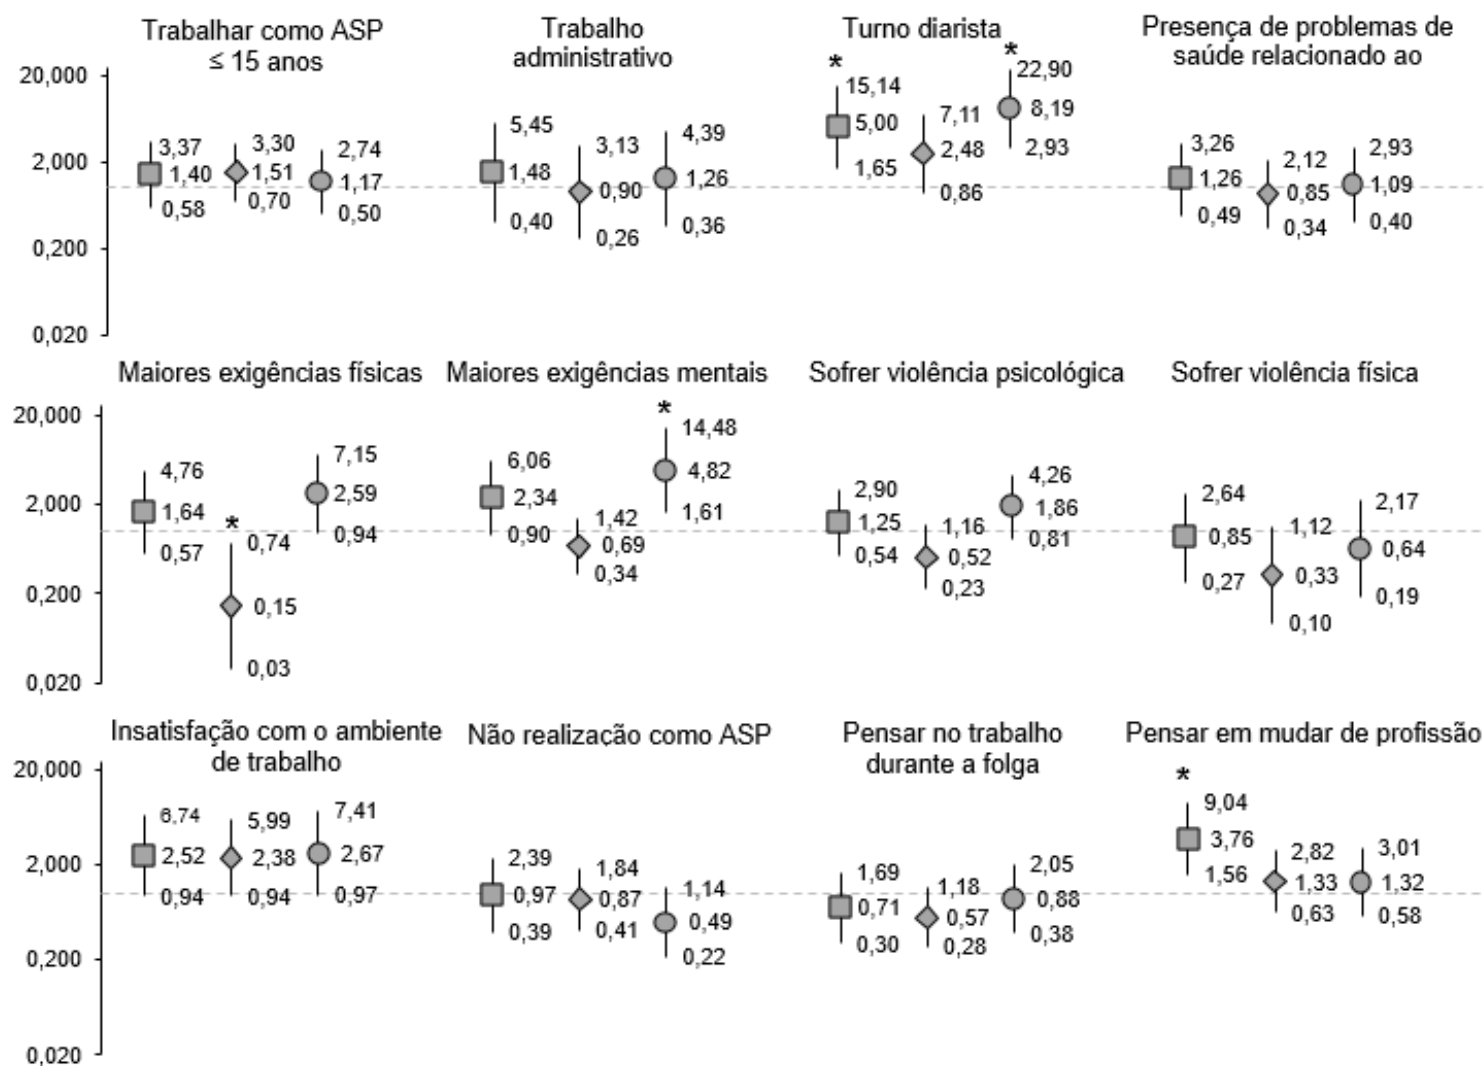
Trabalhar como ASP ≤ 15 anos

Trabalho administrativo

Turno diarista

Presença de problemas de saúde relacionado ao

20,000
2,000
0,200
0,020

3,37
1,40
0,58
3,30
1,51
0,70
2,74
1,17
0,50

5,45
1,48
0,40
3,13
0,90
0,26
4,39
1,26
0,36

*
15,14
5,00
1,65
7,11
2,48
0,86
*
22,90
8,19
2,93

3,26
1,26
0,49
2,12
0,85
0,34
2,93
1,09
0,40

Maiores exigências físicas

Maiores exigências mentais

Sofrer violência psicológica

Sofrer violência física

20,000
2,000
0,200
0,020

4,76
1,64
0,57
*
0,74
0,15
0,03
7,15
2,59
0,94

6,06
2,34
0,90
1,42
0,69
0,34
*
14,48
4,82
1,61

2,90
1,25
0,54
1,16
0,52
0,23
4,26
1,86
0,81

2,64
0,85
0,27
1,12
0,33
0,10
2,17
0,64
0,19

Insatisfação com o ambiente de trabalho

Não realização como ASP

Pensar no trabalho durante a folga

Pensar em mudar de profissão

20,000
2,000
0,200
0,020

6,74
2,52
0,94
5,99
2,38
0,94
7,41
2,67
0,97

2,39
0,97
0,39
1,84
0,87
0,41
1,14
0,49
0,22

1,69
0,71
0,30
1,18
0,57
0,28
2,05
0,88
0,38

*
9,04
3,76
1,56
2,82
1,33
0,63
3,01
1,32
0,58